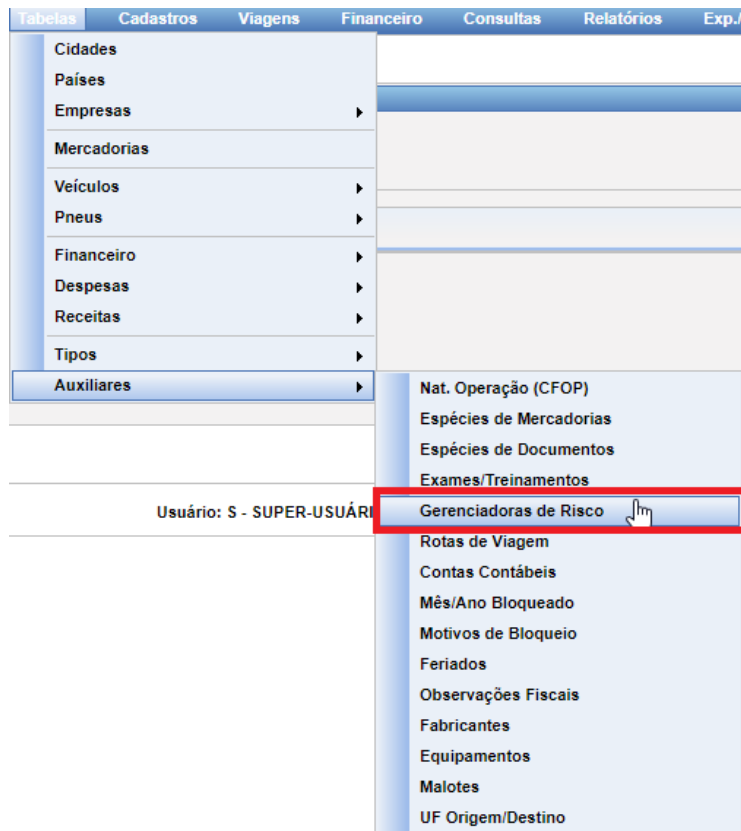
Tabelas Cadastros Viagens Financeiro Consultas Relatórios Exp.

Cidades
Países
Empresas
Mercadorias
Veículos
Pneus
Financeiro
Despesas
Receitas
Tipos
Auxiliares

Nat. Operação (CFOP)
Espécies de Mercadorias
Espécies de Documentos
Exames/Treinamentos
Gerenciadoras de Risco
Rotas de Viagem
Contas Contábeis
Mês/Ano Bloqueado
Motivos de Bloqueio
Feriados
Observações Fiscais
Fabricantes
Equipamentos
Malotes
UF Origem/Destino

Usuário: S - SUPER-USUÁRI